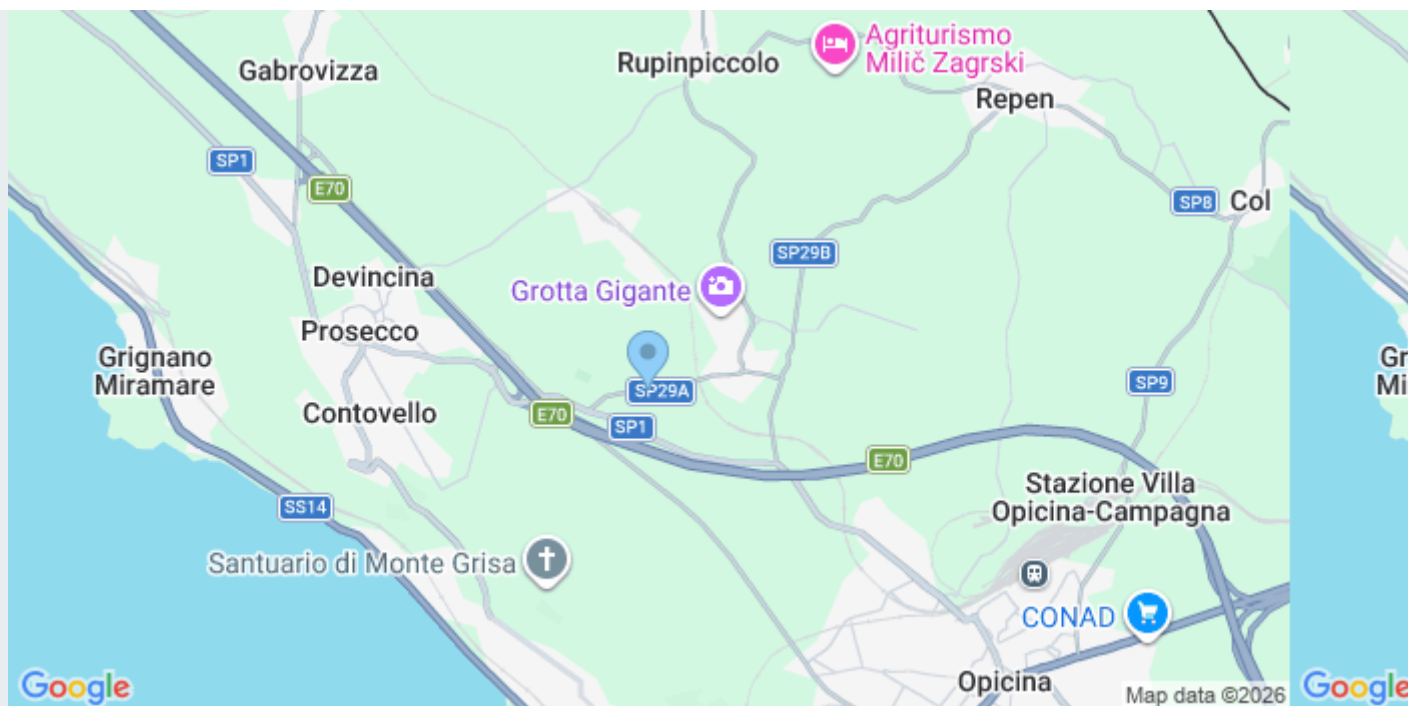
Rupinpiccolo

Agriturismo Milič Zagrski

Gabrovizza

Repen

SP1

E70

SP8

Col

SP29B

Devincina

Grotta Gigante

Prosecco

Grignano Miramare

SP29A

SP9

Contovello

E70

SP1

E70

Stazione Villa Opicina-Campagna

SS14

Santuario di Monte Grisa

CONAD

Google

Opicina

Map data ©2026

Gr Mi

Google